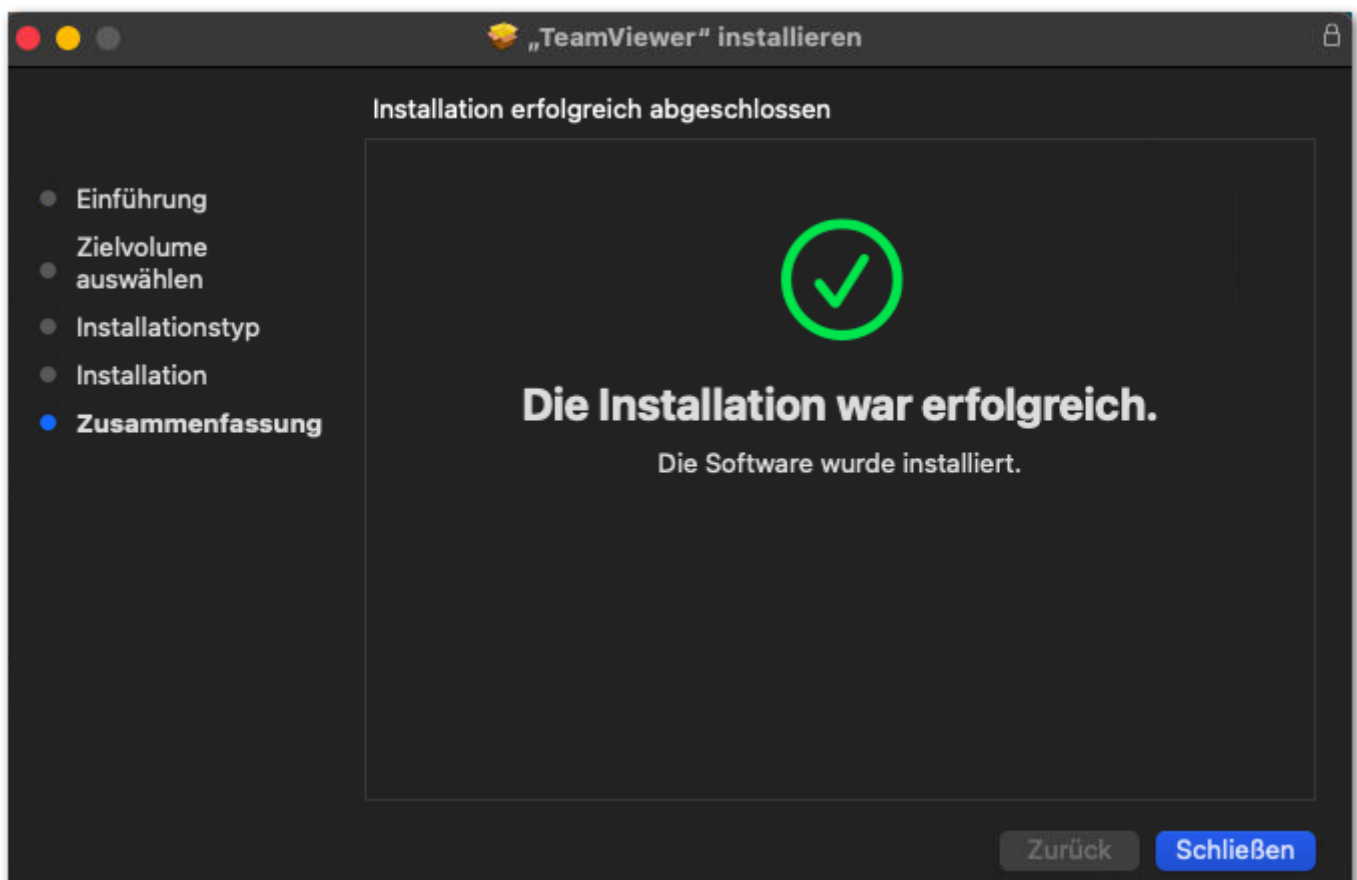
„TeamViewer“ installieren

Installation erfolgreich abgeschlossen

Einführung
Zielvolume auswählen
Installationstyp
Installation
Zusammenfassung

Die Installation war erfolgreich.

Die Software wurde installiert.

Zurück
Schließen